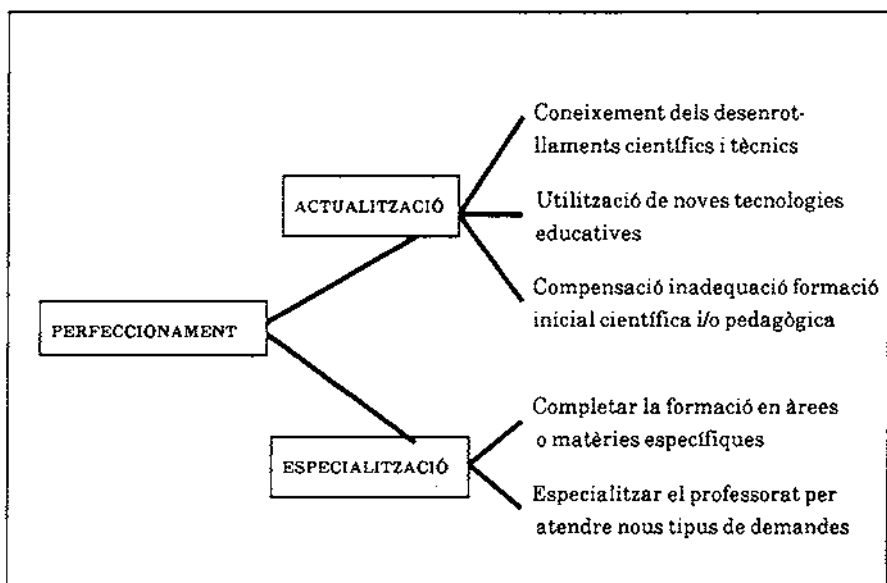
PERFECCIONAMENT

ACTUALITZACIÓ

Coneixement dels desenrotllaments científics i tècnics

Utilització de noves tecnologies educatives

Compensació inadequació formació inicial científica i/o pedagògica

ESPECIALITZACIÓ

Completar la formació en àrees o matèries específiques

Especialitzar el professorat per atendre nous tipus de demandes